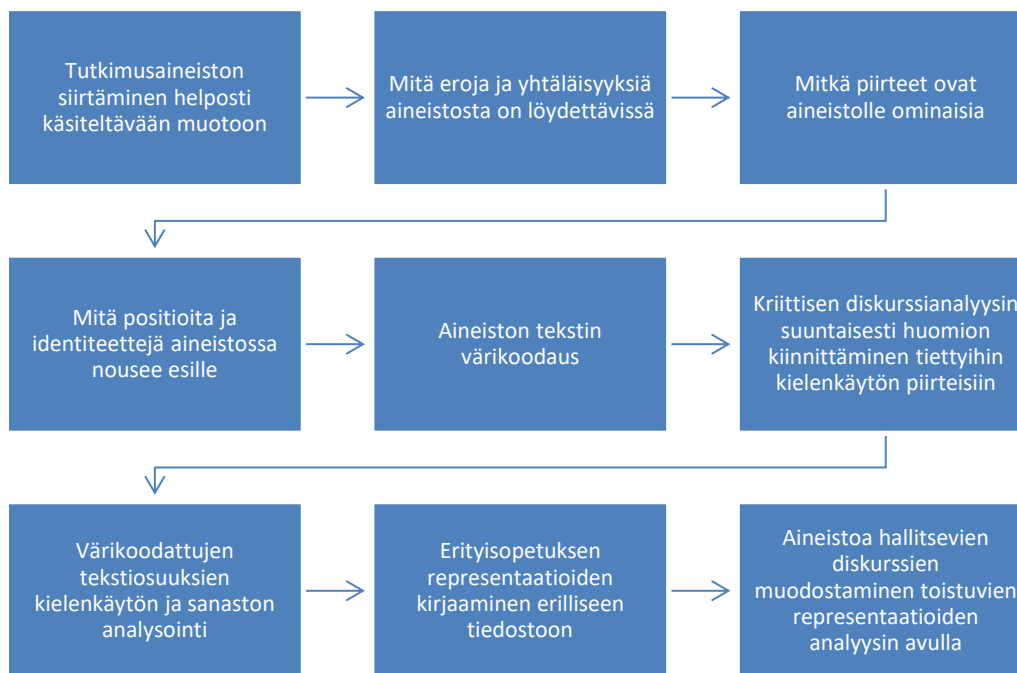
Tutkimusaineiston siirtäminen helposti käsiteltävään muotoon

Mitä eroja ja yhtäläisyyksiä aineistosta on löydettävissä

Mitkä piirteet ovat aineistolle ominaisia

Mitä positioita ja identiteettejä aineistossa nousee esille

Aineiston tekstin värikoodaus

Kriittisen diskurssianalyysin suuntaisesti huomion kiinnittäminen tiettyihin kielenkäytön piirteisiin

Värikoodattujen tekstiosuuksien kielenkäytön ja sanaston analysointi

Erityisopetuksen representaatioiden kirjaaminen erilliseen tiedostoon

Aineistoa hallitsevien diskurssien muodostaminen toistuvien representaatioiden analyysin avulla